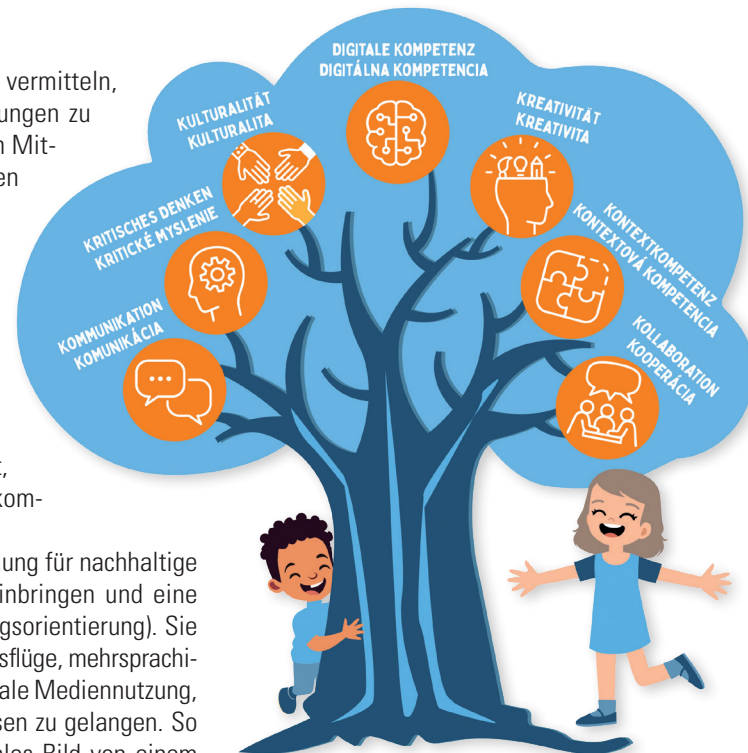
vermitteln, ungen zu n Mit- en

, kom-

ung für nachhaltige inbringen und eine gsorientierung). Sie sflüge, mehrsprachi- ale Mediennutzung, sen zu gelangen. So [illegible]

DIGITALE KOMPETENZ
DIGITÁLNA KOMPETENCIA

KULTURALITÄT
KULTURALITA

KREATIVITÄT
KREATIVITA

KRITISCHES DENKEN
KRITICKÉ MYSLENIE

KONTEXTKOMPETENZ
KONTEXTOVÁ KOMPETENCIA

KOMMUNIKATION
KOMUNIKÁCIA

KOLLABORATION
KOOPERÁCIA